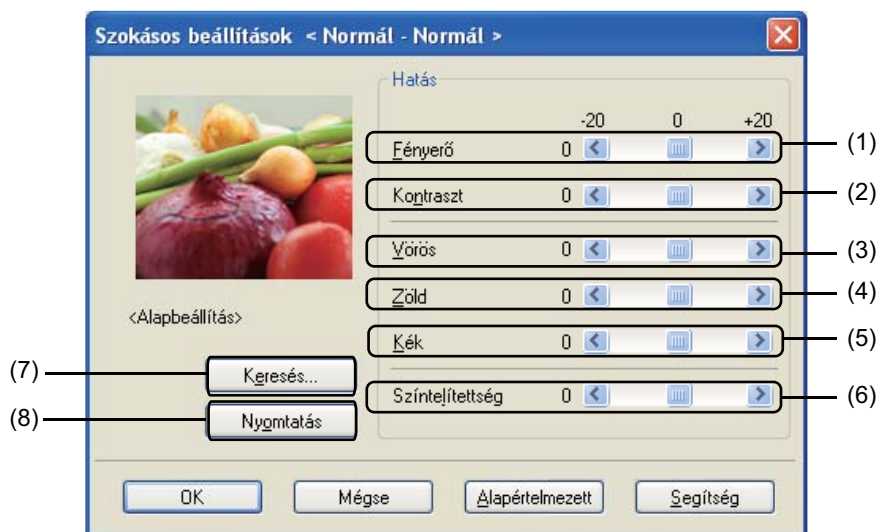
Szokásos beállítások < Normál - Normál >

Hatás

-20 0 +20

Fényerő 0

Kontraszt 0

Vörös 0

Zöld 0

Kék 0

Színtelítettség 0

(1)
(2)
(3)
(4)
(5)
(6)

<Alapbeállítás>

(7) Keresés...

(8) Nyomtatás

OK Mégse Alapértelmezett Segítség